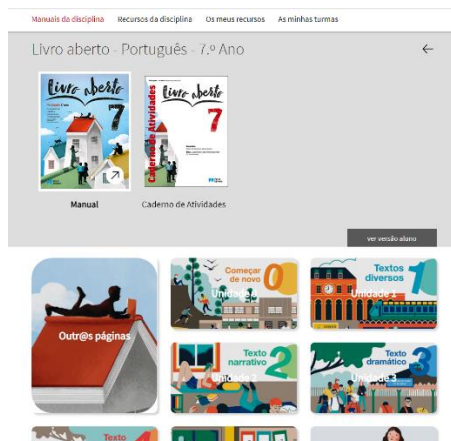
Manuais da disciplina Recursos da disciplina Os meus recursos As minhas turmas

Livro aberto - Português - 7.º Ano

Livro aberto 7

Caderno de Atividades Livro aberto 7

Manual

Caderno de Atividades

ver versão aluno

Outr@s páginas

Começar de novo 0 Unidade 0

Textos diversos 1 Unidade 1

Texto narrativo 2 Unidade 2

Texto dramático 3 Unidade 3

Texto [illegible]